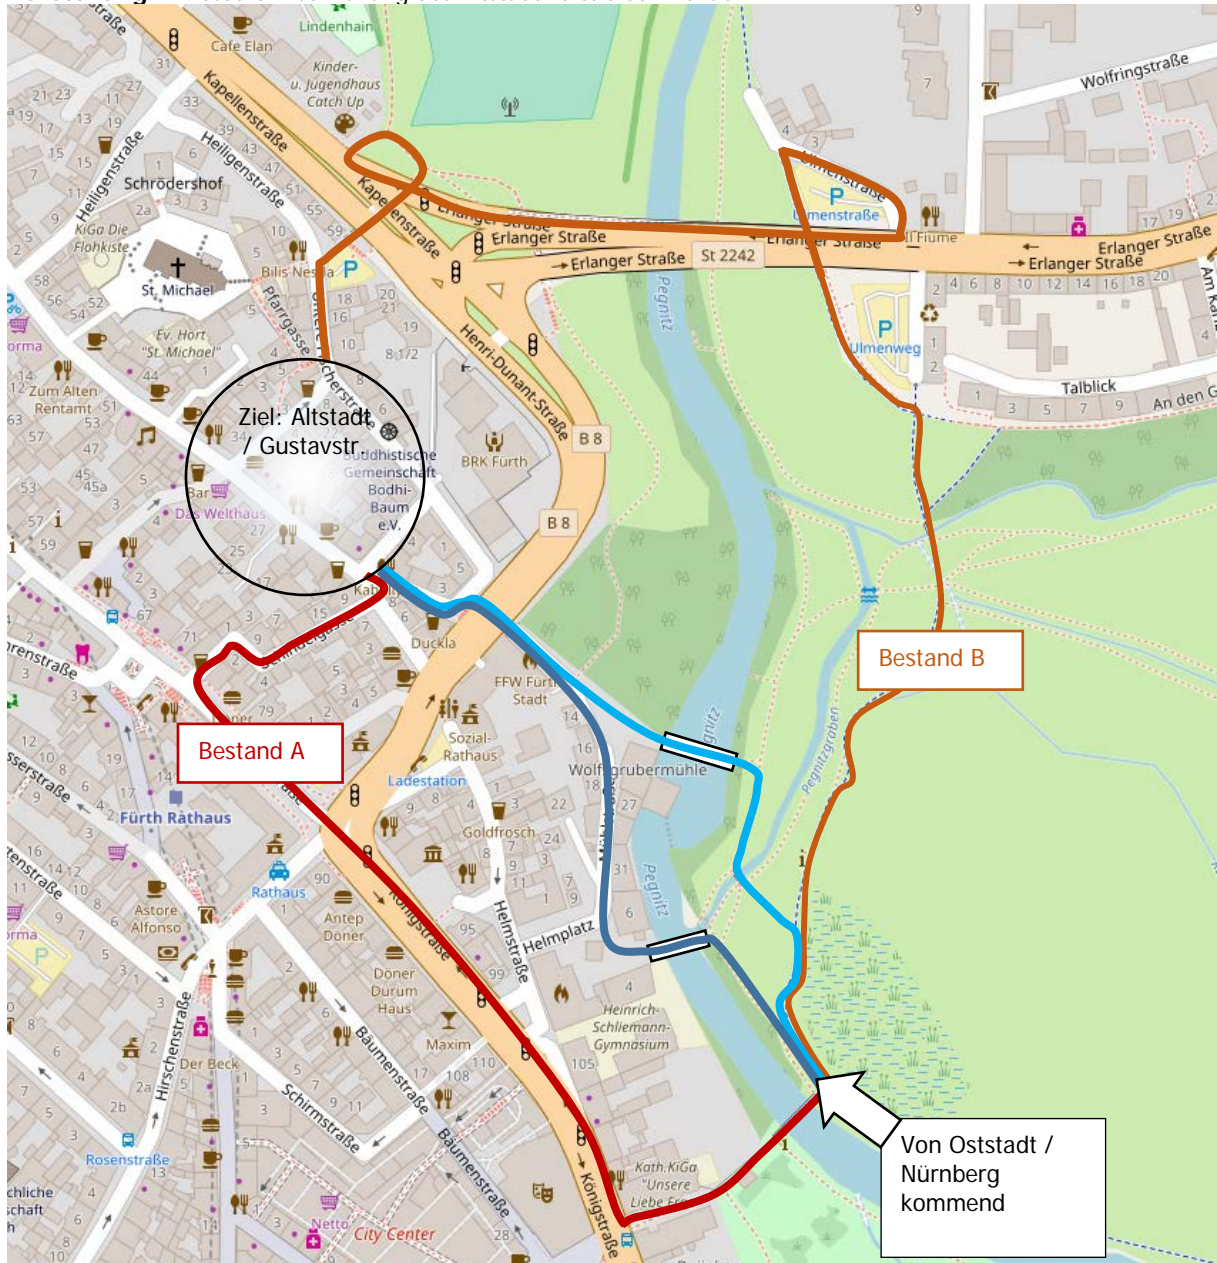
Lindenhain
Cafe Elan
Kinder- u. Jugendhaus Catch Up
Kapellenstraße
Heiligenstraße
Heiligenstraße
Schrödershof
KiGa Die Flohkiste
St. Michael
Bilis Nesla
Pfarrgasse
Ev. Hort "St. Michael"
Zum Alten Rentamt
Ziel: Altstadt / Gustavstr.
Buddhistische Gemeinschaft Bodhi-Baum e.V.
Bar
Das Welthaus
BRK Fürth
Henri-Dunant-Straße
B 8
B 8
Erlanger Straße
Erlanger Straße
St 2242
Pegnitz
Kapellenstraße
Wolfringstraße
Ulmenstraße
Erlanger Straße
Fiume
Erlanger Straße
Erlanger Straße
Ulmenweg
Talblick
An den G
Bestand B
Bestand A
Duckla
FFW Fürth Stadt
Sozial-Rathaus
Ladestation
Wolfgrubermühle
Fürth Rathaus
Rathaus
Goldfrosch
Astore Alfonso
Antep Döner
Döner Durum Haus
Königstraße
Helmstraße
Helmplatz
Pegnitz
Pegnitz
Pegnitzgraben
Heinrich-Schliemann-Gymnasium
Maxim
Der Beck
Hirschenstraße
Bäumenstraße
Schirmstraße
Bäumenstraße
Rosenstraße
Netto
City Center
Kath.KiGa "Unsere Liebe Fr
Königstraße
Von Oststadt / Nürnberg kommend